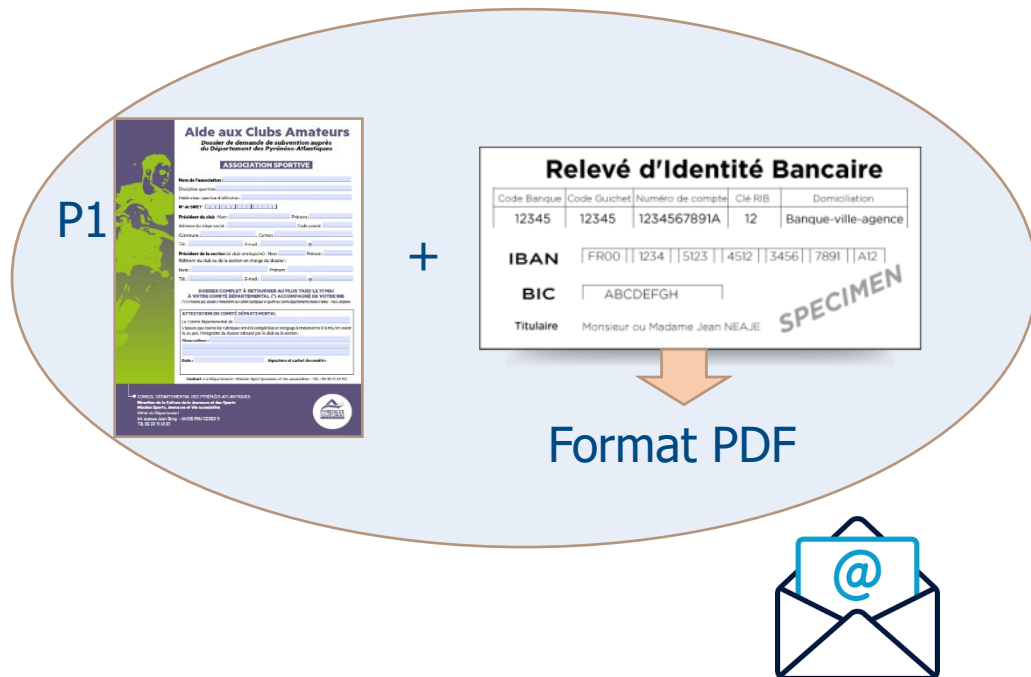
P1

Aide aux Clubs Amateurs
Dossier de demande de subvention auprès du Département des Pyrénées-Atlantiques
ASSOCIATION SPORTIVE

Nom de l'association :
Discipline sportive :
Fédération sportive d'affiliation :
N° de SIRET :
Président du club : Nom : Prénom :
Adresse du siège social : Code postal :
Commune : Canton :
Tél : E-mail : @
Président de la section (si club omnisports) : Nom : Prénom :
Nom : Prénom :
Tél : E-mail : @

DOSSIER COMPLET À RETOURNER AU PLUS TARD LE 31 MAI
À VOTRE COMITÉ DÉPARTEMENTAL (*) ACCOMPAGNÉ DE VOTRE RIB
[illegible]

ATTESTATION DU COMITÉ DÉPARTEMENTAL
Le Comité départemental de
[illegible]
Observations :
Date : Signature et cachet du comité :

Contact : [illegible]

CONSEIL DÉPARTEMENTAL DES PYRÉNÉES-ATLANTIQUES
Direction de la Culture de la Jeunesse et des Sports
Mission Sports, Jeunesse et Vie associative
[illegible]

+

Relevé d'Identité Bancaire

| Code Banque | Code Guichet | Numéro de compte | Clé RIB | Domiciliation |
|---|---|---|---|---|
| 12345 | 12345 | 1234567891A | 12 | Banque-ville-agence |

IBAN FR00 1234 5123 4512 3456 7891 A12
BIC ABCDEFGH
Titulaire Monsieur ou Madame Jean NEAJE
SPECIMEN

Format PDF

@